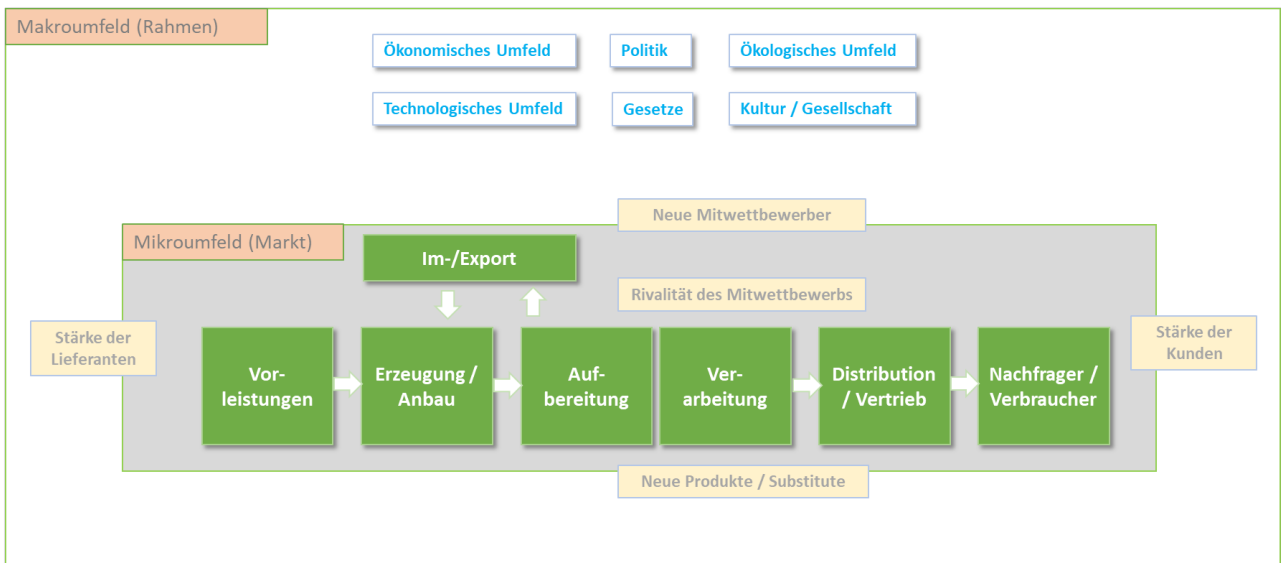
Makroumfeld (Rahmen)

Ökonomisches Umfeld

Politik

Ökologisches Umfeld

Technologisches Umfeld

Gesetze

Kultur / Gesellschaft

Neue Mitwettbewerber

Mikroumfeld (Markt)

Im-/Export

Rivalität des Mitwettbewerbs

Stärke der Lieferanten

Vorleistungen

Erzeugung / Anbau

Aufbereitung

Verarbeitung

Distribution / Vertrieb

Nachfrager / Verbraucher

Stärke der Kunden

Neue Produkte / Substitute